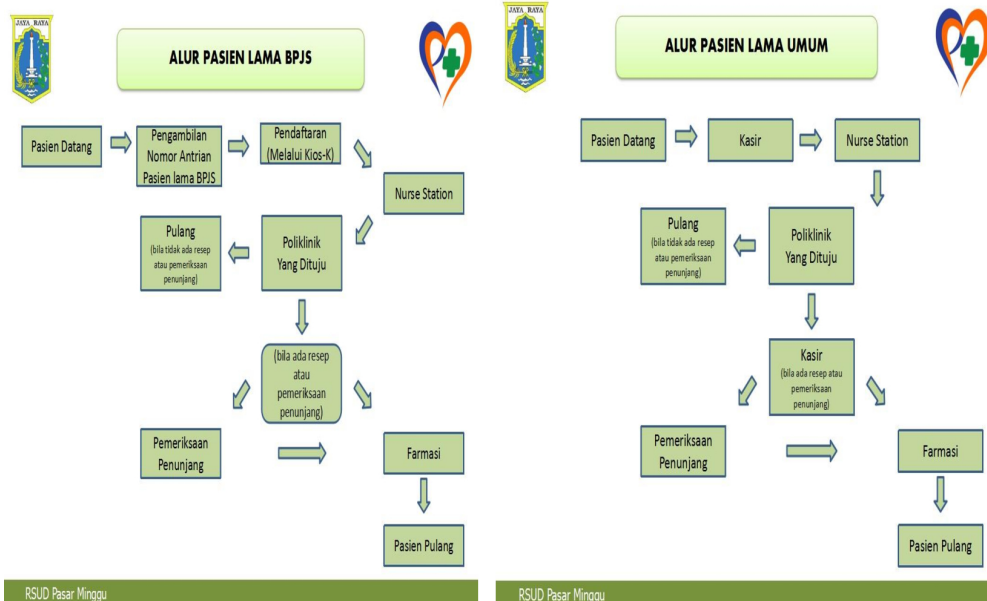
JAYA RAYA

ALUR PASIEN LAMA BPJS

Pasien Datang

Pengambilan Nomor Antrian Pasien lama BPJS

Pendaftaran (Melalui Kios-K)

Nurse Station

Poliklinik Yang Dituju

Pulang (bila tidak ada resep atau pemeriksaan penunjang)

(bila ada resep atau pemeriksaan penunjang)

Pemeriksaan Penunjang

Farmasi

Pasien Pulang

RSUD Pasar Minggu

JAYA RAYA

ALUR PASIEN LAMA UMUM

Pasien Datang

Kasir

Nurse Station

Poliklinik Yang Dituju

Pulang (bila tidak ada resep atau pemeriksaan penunjang)

Kasir (bila ada resep atau pemeriksaan penunjang)

Pemeriksaan Penunjang

Farmasi

Pasien Pulang

RSUD Pasar Minggu